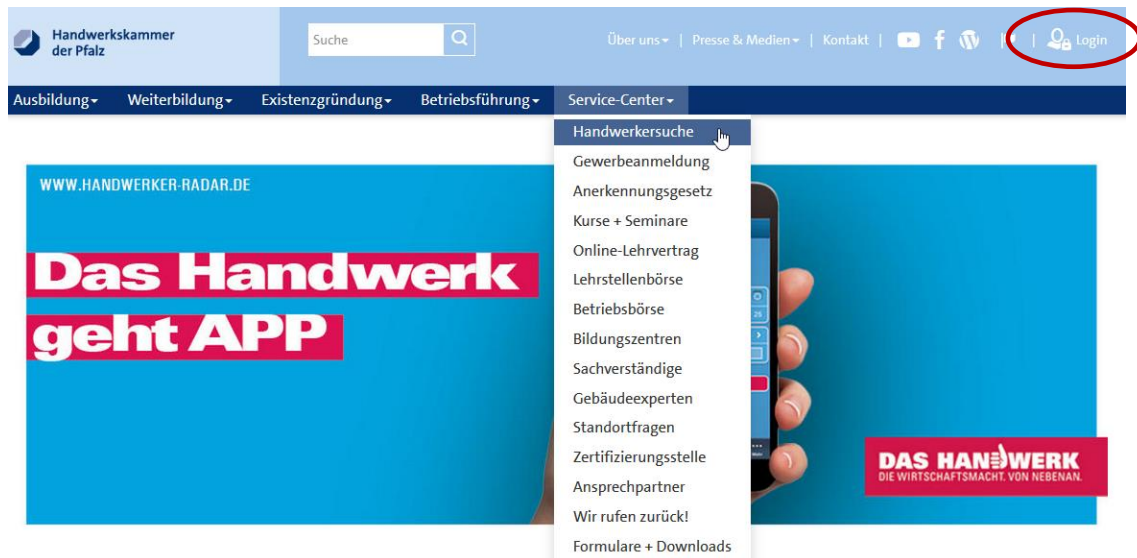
Handwerkskammer der Pfalz

Suche

Über uns | Presse & Medien | Kontakt | Login

Ausbildung Weiterbildung Existenzgründung Betriebsführung Service-Center

Handwerkersuche
Gewerbeanmeldung
Anerkennungsgesetz
Kurse + Seminare
Online-Lehrvertrag
Lehrstellenbörse
Betriebsbörse
Bildungszentren
Sachverständige
Gebäudeexperten
Standortfragen
Zertifizierungsstelle
Ansprechpartner
Wir rufen zurück!
Formulare + Downloads

WWW.HANDWERKER-RADAR.DE

Das Handwerk geht APP

DAS HANDWERK
DIE WIRTSCHAFTSMACHT. VON NEBENAN.